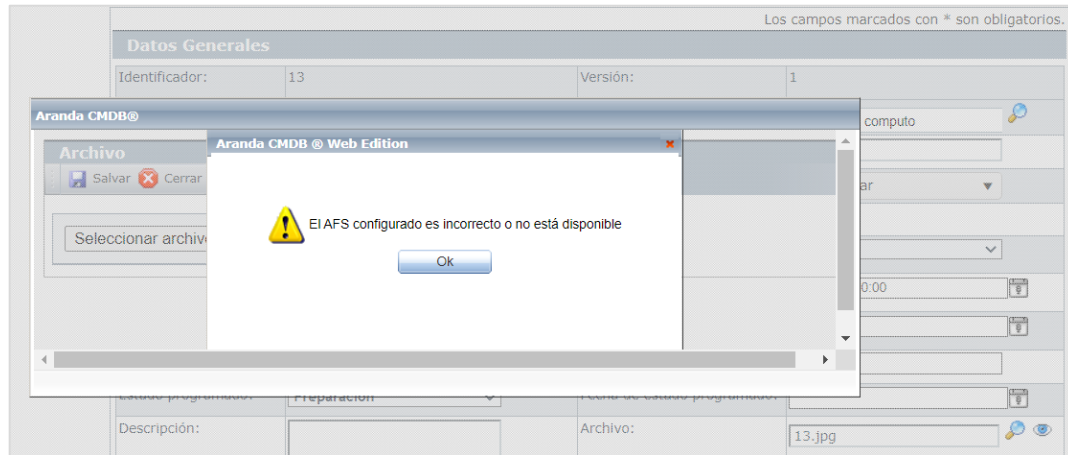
Los campos marcados con * son obligatorios.

Datos Generales

Identificador: 13

Versión: 1

Aranda CMDB®

computo

Archivo

Salvar Cerrar

Seleccionar archivo

Aranda CMDB ® Web Edition

El AFS configurado es incorrecto o no está disponible

Ok

ar

0:00

Estado programado: Preparación

Fecha de estado programado:

Descripción:

Archivo: 13.jpg